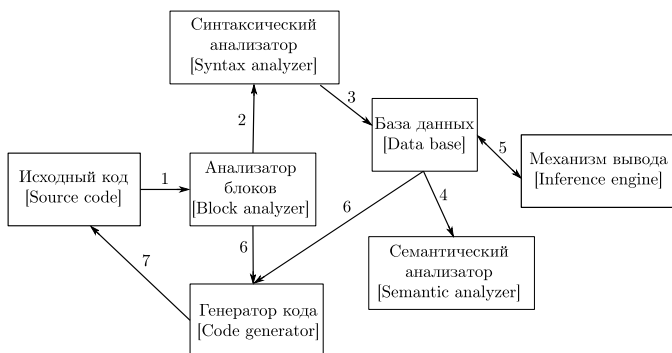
Синтаксический анализатор [Syntax analyzer]

2

3

База данных [Data base]

5

Механизм вывода [Inference engine]

Исходный код [Source code]

1

Анализатор блоков [Block analyzer]

6

4

6

Семантический анализатор [Semantic analyzer]

7

Генератор кода [Code generator]